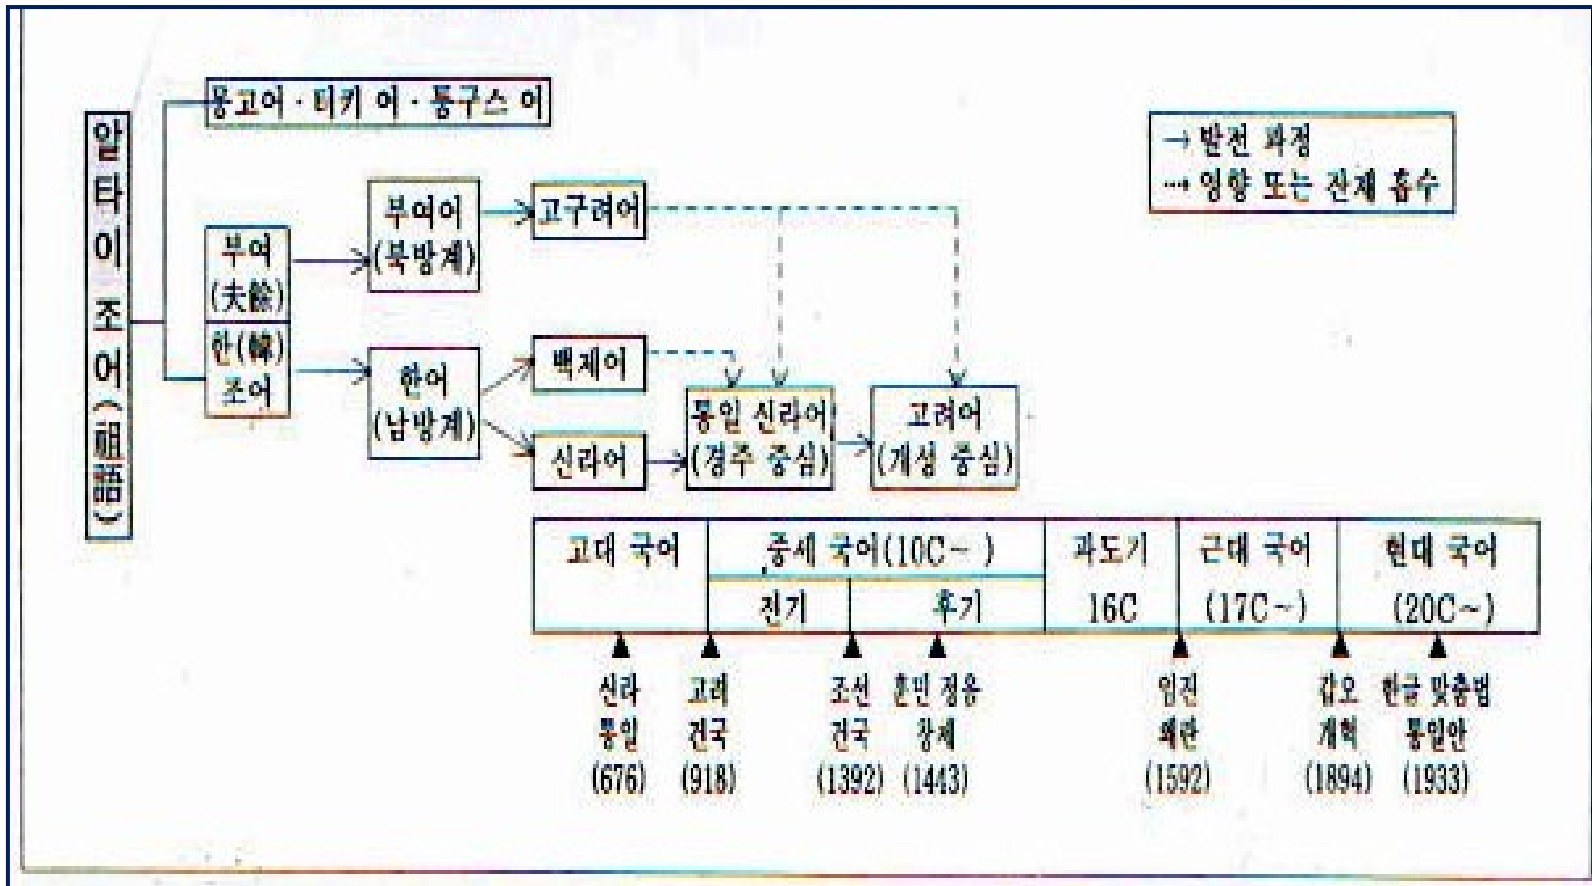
알타이 조어(祖語)

몽고어 · 티키 어 · 퉁구스 어

부여(夫餘)

한(韓)조어

부여어(북방계)

한어(남방계)

고구려어

백제어

신라어

통일 신라어(경주 중심)

고려어(개성 중심)

→ 발전 과정
⇢ 영향 또는 잔재 흡수

| 고대 국어 | 중세 국어(10C~) 전기 | 중세 국어(10C~) 후기 | 과도기 16C | 근대 국어 (17C~) | 현대 국어 (20C~) |
|---|---|---|---|---|---|

신라 통일 (676)

고려 건국 (918)

조선 건국 (1392)

훈민 정음 창제 (1443)

임진 왜란 (1592)

갑오 개혁 (1894)

한글 맞춤법 통일안 (1933)